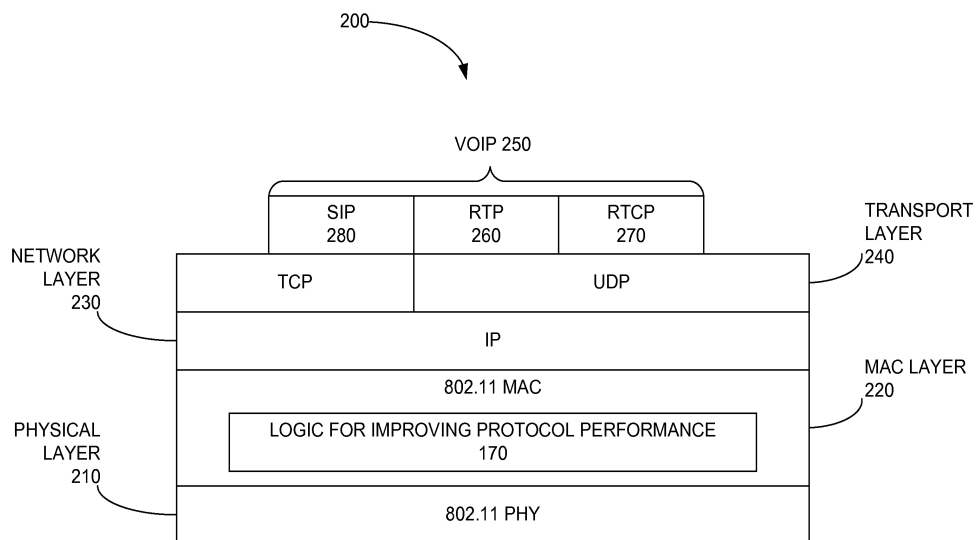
200

VOIP 250

SIP 280

RTP 260

RTCP 270

TRANSPORT LAYER 240

NETWORK LAYER 230

TCP

UDP

IP

802.11 MAC

MAC LAYER 220

PHYSICAL LAYER 210

LOGIC FOR IMPROVING PROTOCOL PERFORMANCE 170

802.11 PHY